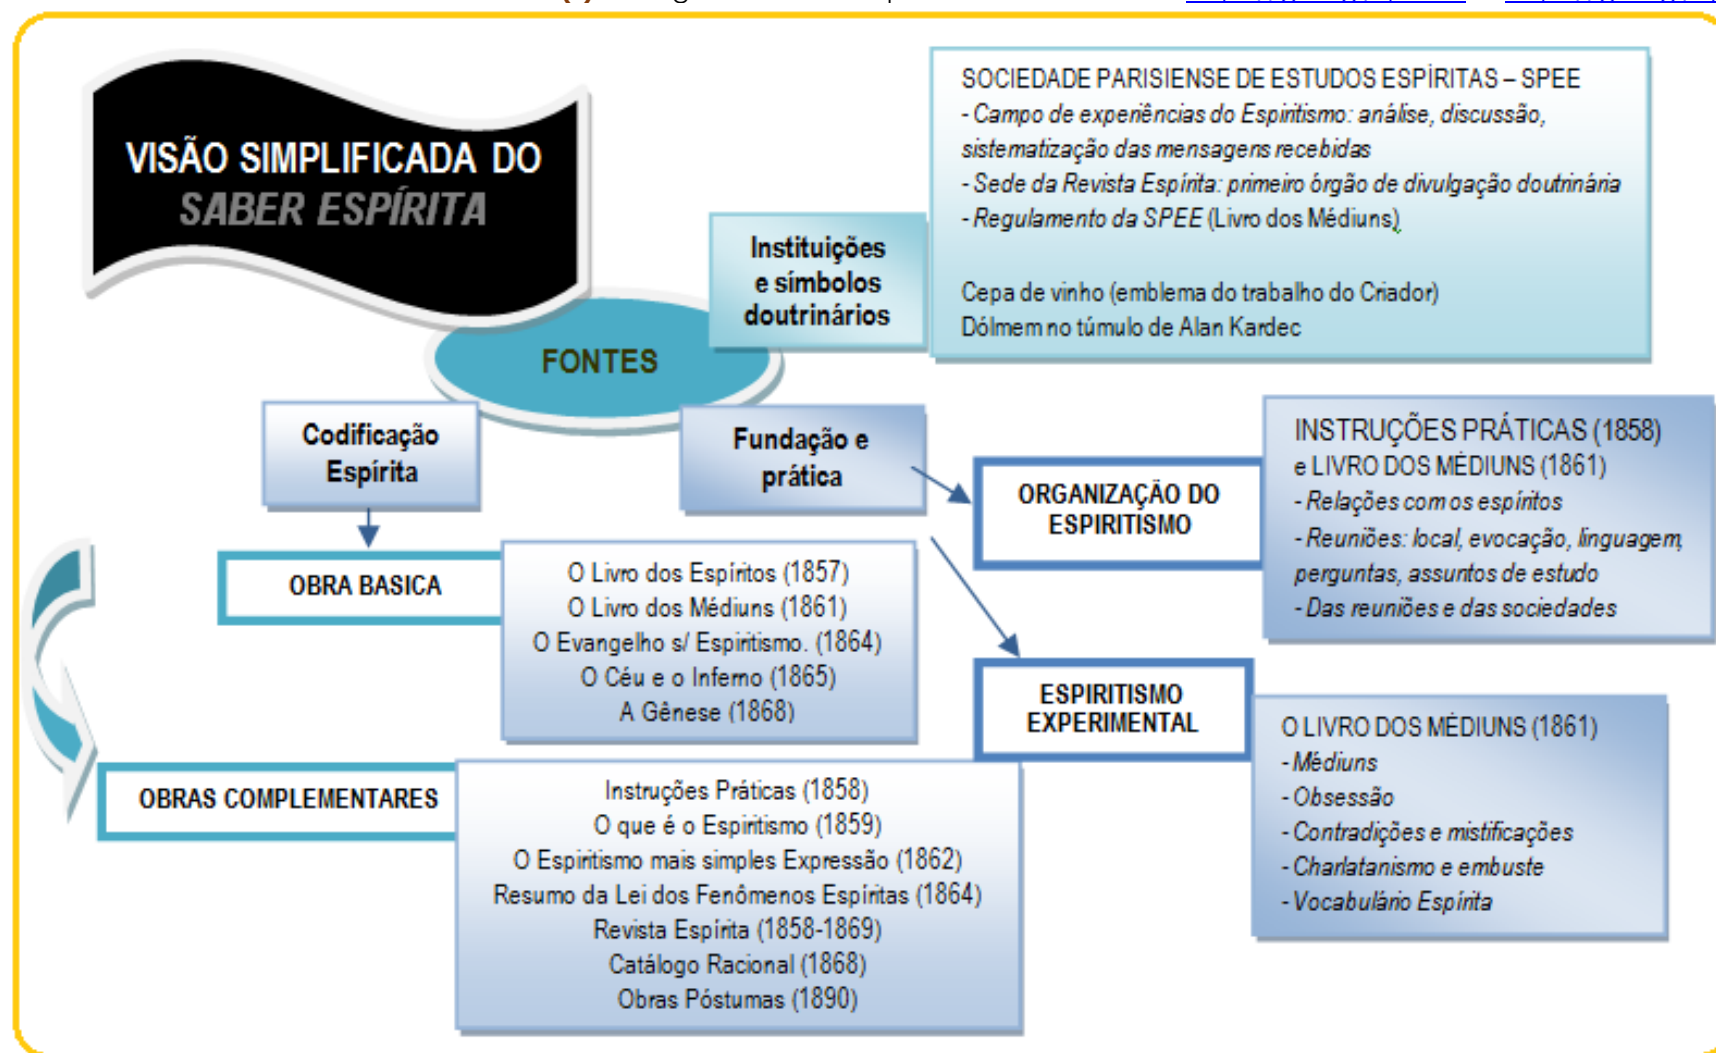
VISÃO SIMPLIFICADA DO SABER ESPÍRITA

FONTES

Instituições e símbolos doutrinários

SOCIEDADE PARISIENSE DE ESTUDOS ESPÍRITAS – SPEE
- Campo de experiências do Espiritismo: análise, discussão, sistematização das mensagens recebidas
- Sede da Revista Espírita: primeiro órgão de divulgação doutrinária
- Regulamento da SPEE (Livro dos Médiuns)

Cepa de vinho (emblema do trabalho do Criador)
Dólmem no túmulo de Alan Kardec

Codificação Espírita

Fundação e prática

ORGANIZAÇÃO DO ESPIRITISMO

INSTRUÇÕES PRÁTICAS (1858) e LIVRO DOS MÉDIUNS (1861)
- Relações com os espíritos
- Reuniões: local, evocação, linguagem, perguntas, assuntos de estudo
- Das reuniões e das sociedades

OBRA BASICA

O Livro dos Espíritos (1857)
O Livro dos Médiuns (1861)
O Evangelho s/ Espiritismo. (1864)
O Céu e o Inferno (1865)
A Gênese (1868)

ESPIRITISMO EXPERIMENTAL

O LIVRO DOS MÉDIUNS (1861)
- Médiuns
- Obsessão
- Contradições e mistificações
- Charlatanismo e embuste
- Vocabulário Espírita

OBRAS COMPLEMENTARES

Instruções Práticas (1858)
O que é o Espiritismo (1859)
O Espiritismo mais simples Expressão (1862)
Resumo da Lei dos Fenômenos Espíritas (1864)
Revista Espírita (1858-1869)
Catálogo Racional (1868)
Obras Póstumas (1890)